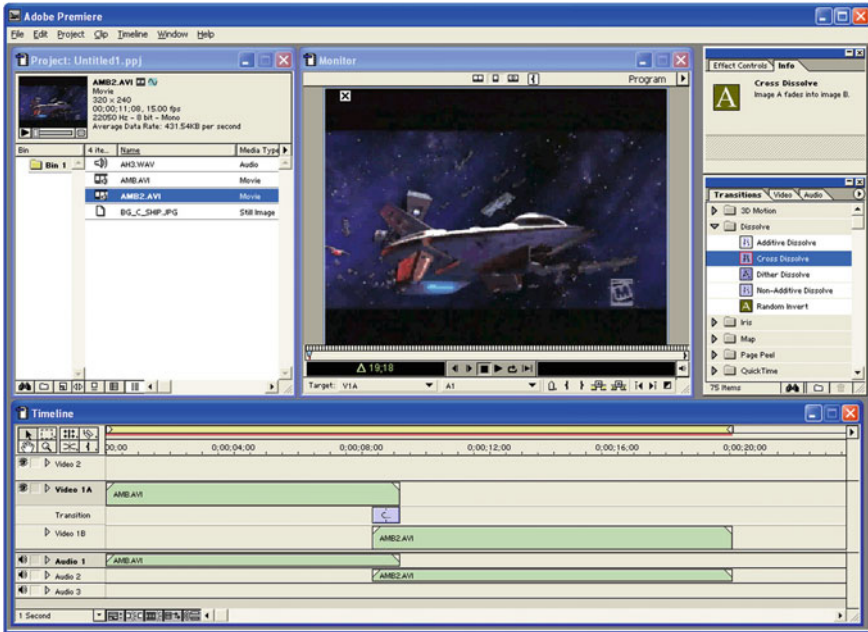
Adobe Premiere

File Edit Project Clip Timeline Window Help

Project: Untitled1.ppj

AMB2.AVI
Movie
320 x 240
00;00;11;08, 15.00 fps
22050 Hz – 8 bit – Mono
Average Data Rate: 431.54KB per second

| Bin | 4 ite... | Name | Media Type |
|---|---|---|---|
| Bin 1 | | AH3.WAV | Audio |
| | | AMB.AVI | Movie |
| | | AMB2.AVI | Movie |
| | | BG_C_SHIP.JPG | Still Image |

Monitor

Program

Δ 19;18

Target: V1A A1

Effect Controls Info

Cross Dissolve
Image A fades into image B.

Transitions Video Audio

3D Motion
Dissolve
Additive Dissolve
Cross Dissolve
Dither Dissolve
Non-Additive Dissolve
Random Invert
Iris
Map
Page Peel
QuickTime

75 Items

Timeline

00;00 0;00;04;00 0;00;08;00 0;00;12;00 0;00;16;00 0;00;20;00

Video 2
Video 1A
AMB.AVI
Transition
Video 1B
AMB2.AVI
Audio 1
AMB.AVI
Audio 2
AMB2.AVI
Audio 3

1 Second